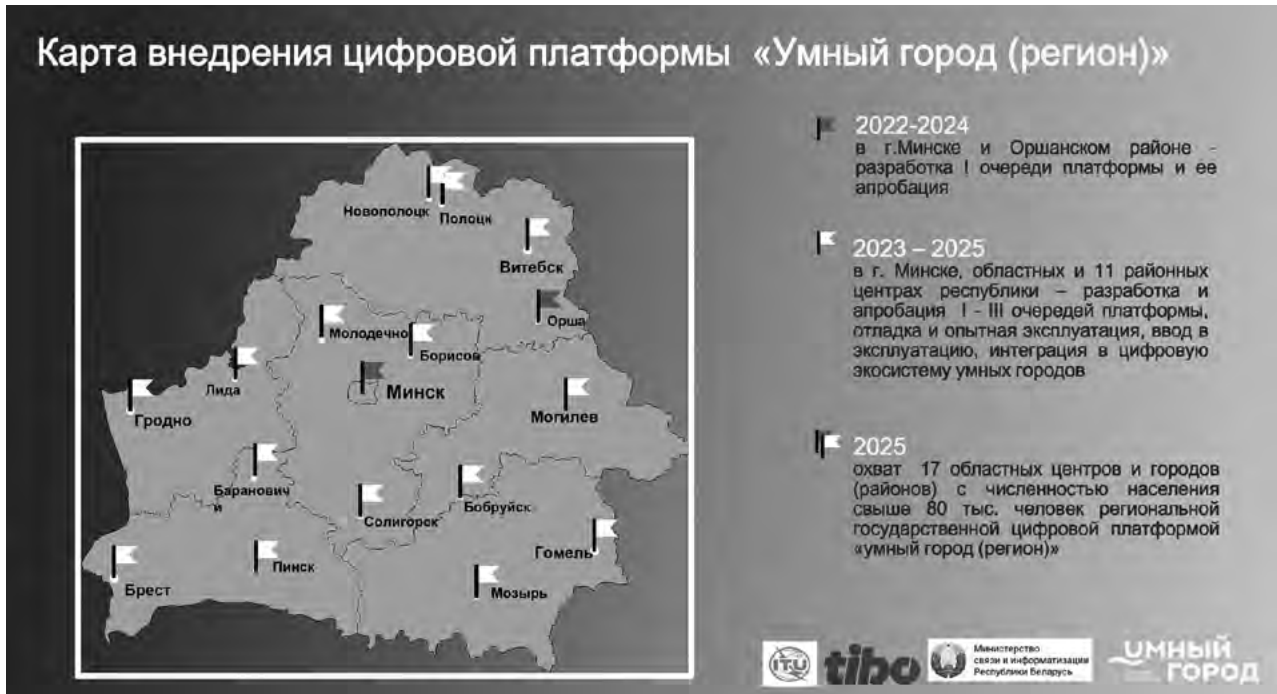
Карта внедрения цифровой платформы «Умный город (регион)»

Новополоцк
Полоцк
Витебск
Орша
Молодечно
Борисов
Лида
Минск
Гродно
Могилев
Баранович и
Солигорск
Бобруйск
Брест
Пинск
Гомель
Мозырь

2022-2024
в г.Минске и Оршанском районе - разработка I очереди платформы и ее апробация

2023 – 2025
в г. Минске, областных и 11 районных центрах республики – разработка и апробация I - III очередей платформы, отладка и опытная эксплуатация, ввод в эксплуатацию, интеграция в цифровую экосистему умных городов

2025
охват 17 областных центров и городов (районов) с численностью населения свыше 80 тыс. человек региональной государственной цифровой платформой «умный город (регион)»

ITU
tibo
Министерство связи и информатизации Республики Беларусь
УМНЫЙ ГОРОД